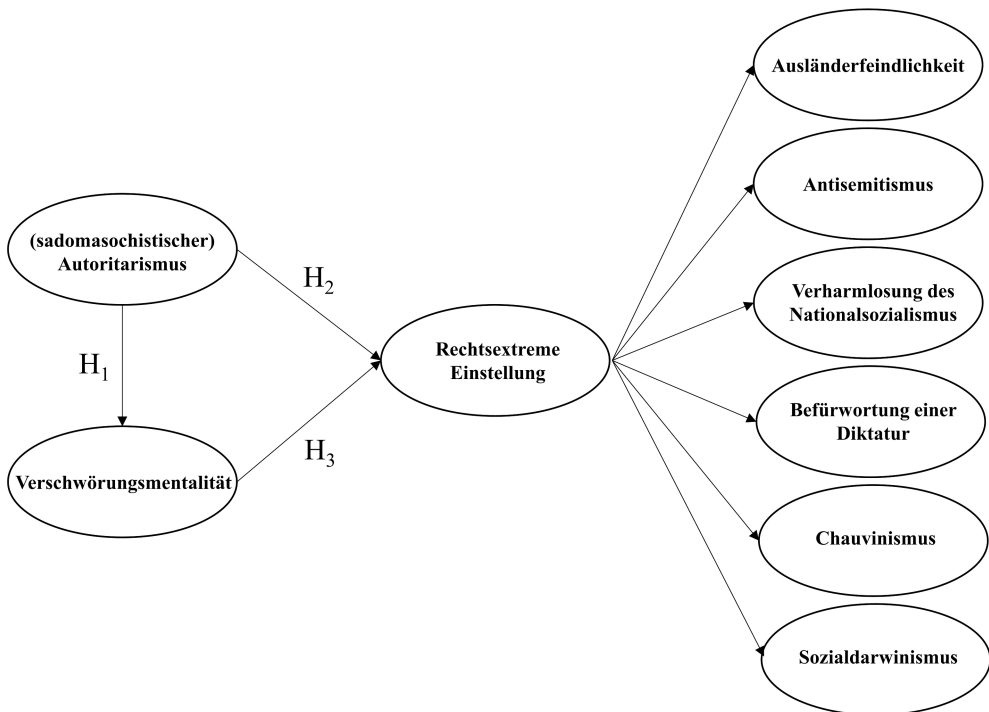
(sadomasochistischer) Autoritarismus

$H_1$

Verschwörungsmentalität

$H_2$

$H_3$

Rechtsextreme Einstellung

Ausländerfeindlichkeit

Antisemitismus

Verharmlosung des Nationalsozialismus

Befürwortung einer Diktatur

Chauvinismus

Sozialdarwinismus